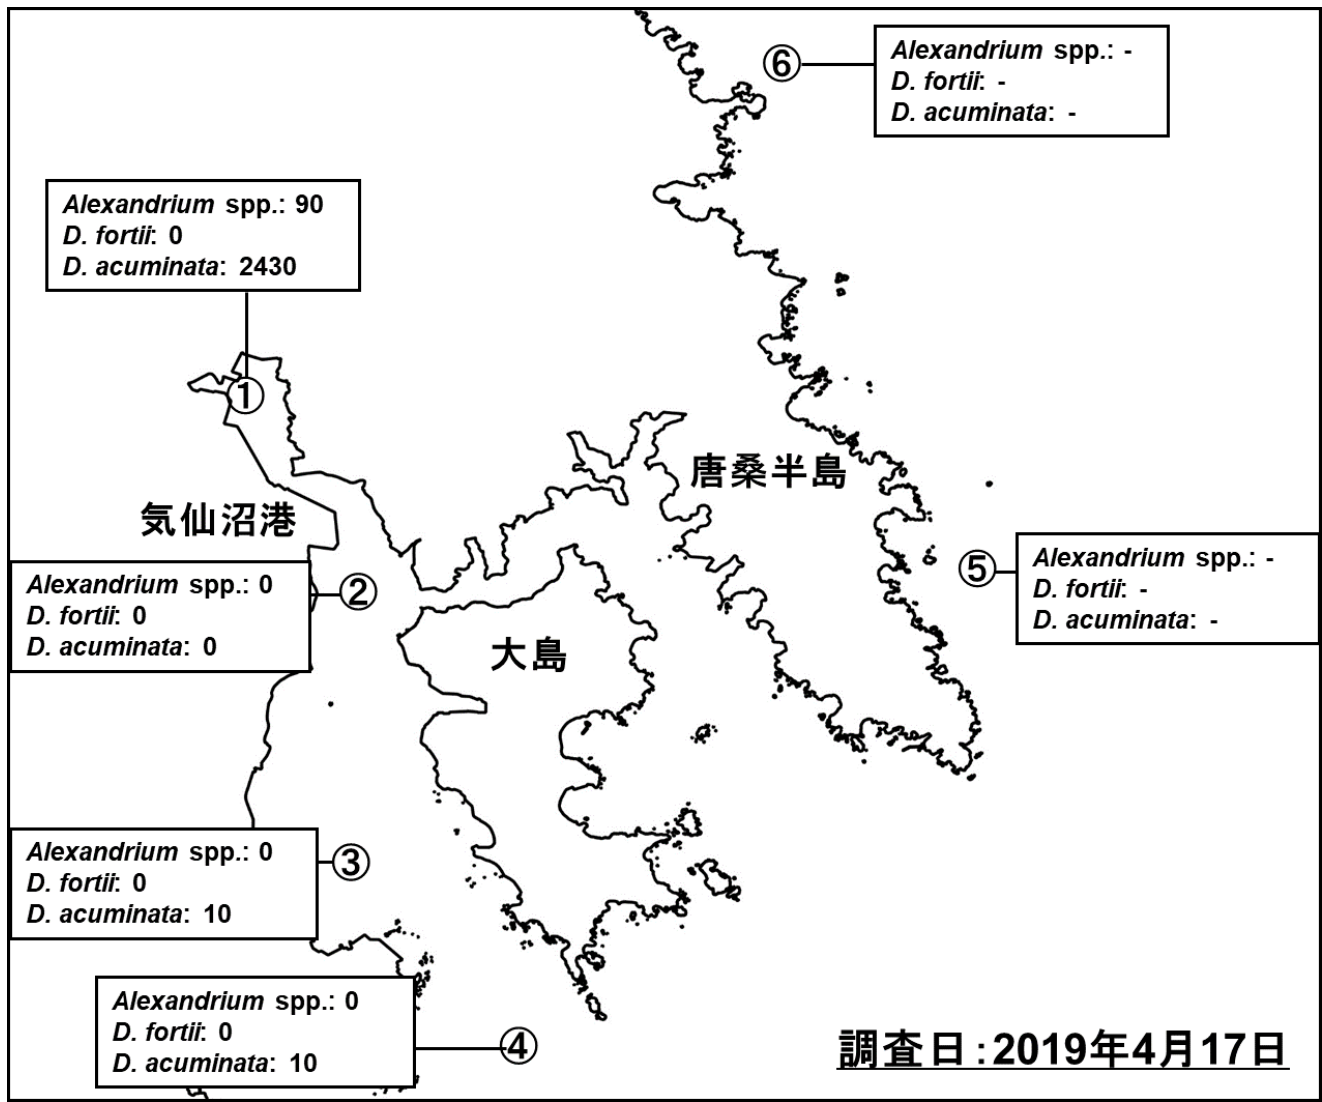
⑥
Alexandrium spp.: -
D. fortii: -
D. acuminata: -

Alexandrium spp.: 90
D. fortii: 0
D. acuminata: 2430

①

唐桑半島

気仙沼港

⑤
Alexandrium spp.: -
D. fortii: -
D. acuminata: -

Alexandrium spp.: 0
D. fortii: 0
D. acuminata: 0
②

大島

Alexandrium spp.: 0
D. fortii: 0
D. acuminata: 10
③

Alexandrium spp.: 0
D. fortii: 0
D. acuminata: 10
④

調査日：2019年4月17日